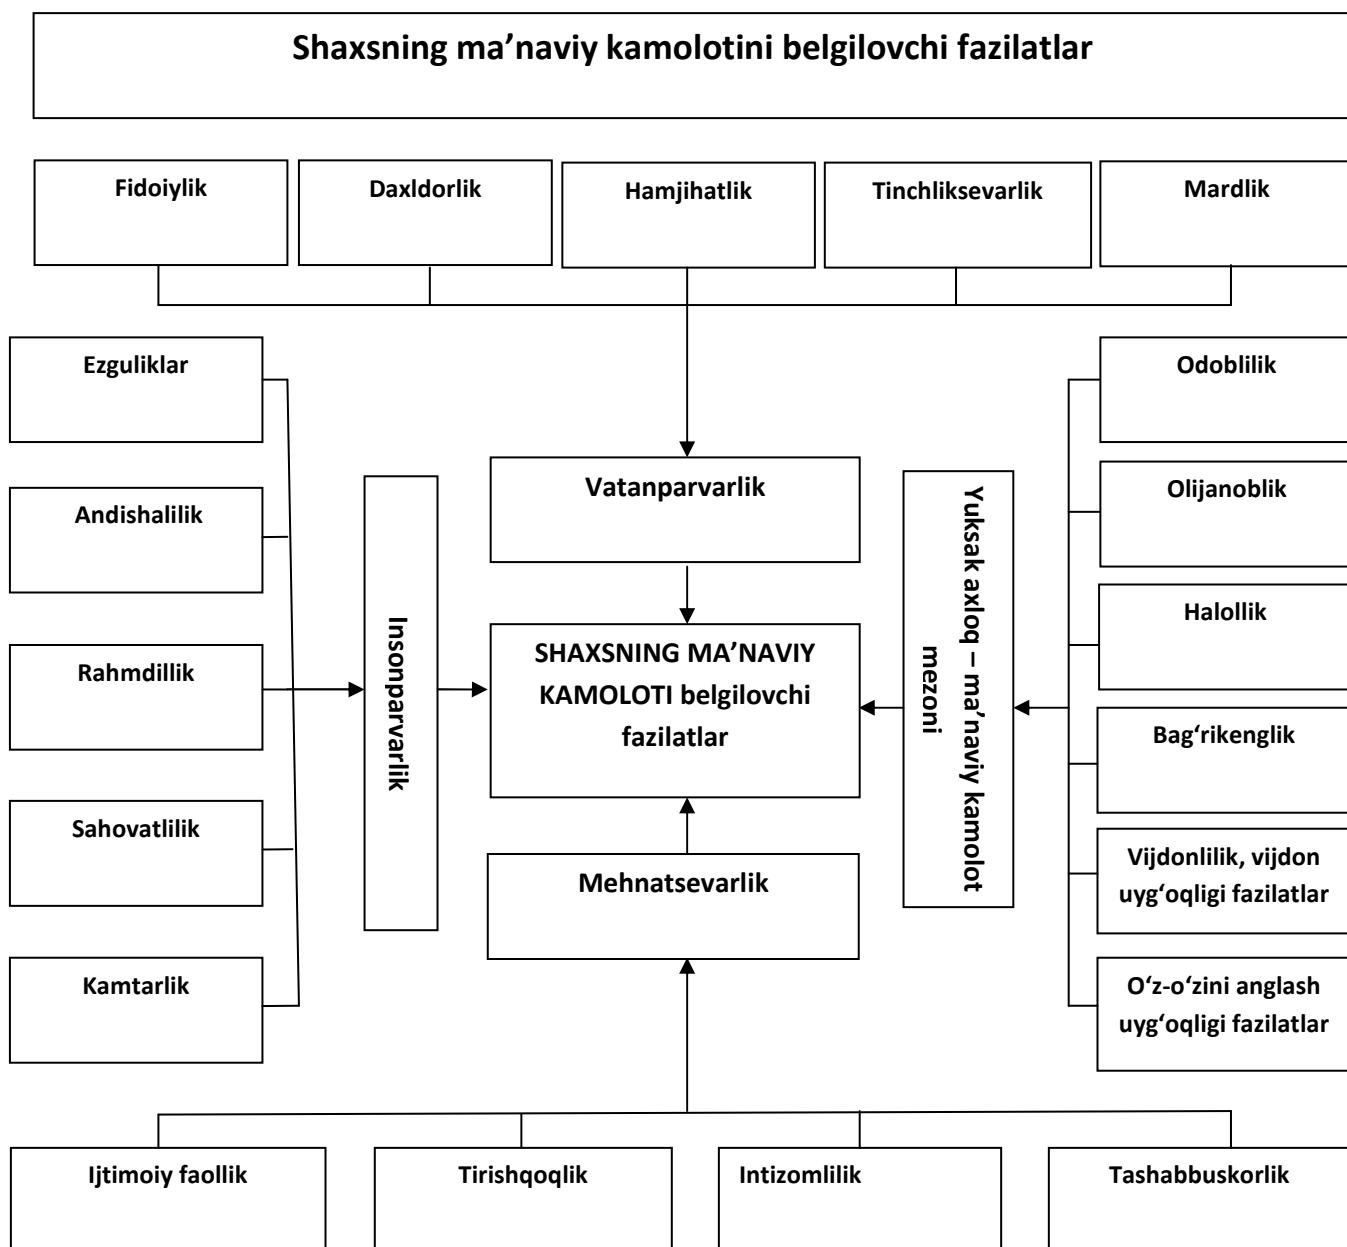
Shaxsning ma’naviy kamolotini belgilovchi fazilatlar

Fidoiylik

Daxldorlik

Hamjihatlik

Tinchliksevarlik

Mardlik

Ezguliklar

Andishalilik

Rahmdillik

Sahovatlilik

Kamtarlik

Insonparvarlik

Vatanparvarlik

SHAXSNING MA’NAVIY KAMOLOTI belgilovchi fazilatlar

Mehnatsevarlik

Yuksak axloq – ma’naviy kamolot mezoni

Odoblilik

Olijanoblik

Halollik

Bag‘rikenglik

Vijdonlilik, vijdon uyg‘oqligi fazilatlar

O‘z-o‘zini anglash uyg‘oqligi fazilatlar

Ijtimoiy faollik

Tirishqoqlik

Intizomlilik

Tashabbuskorlik